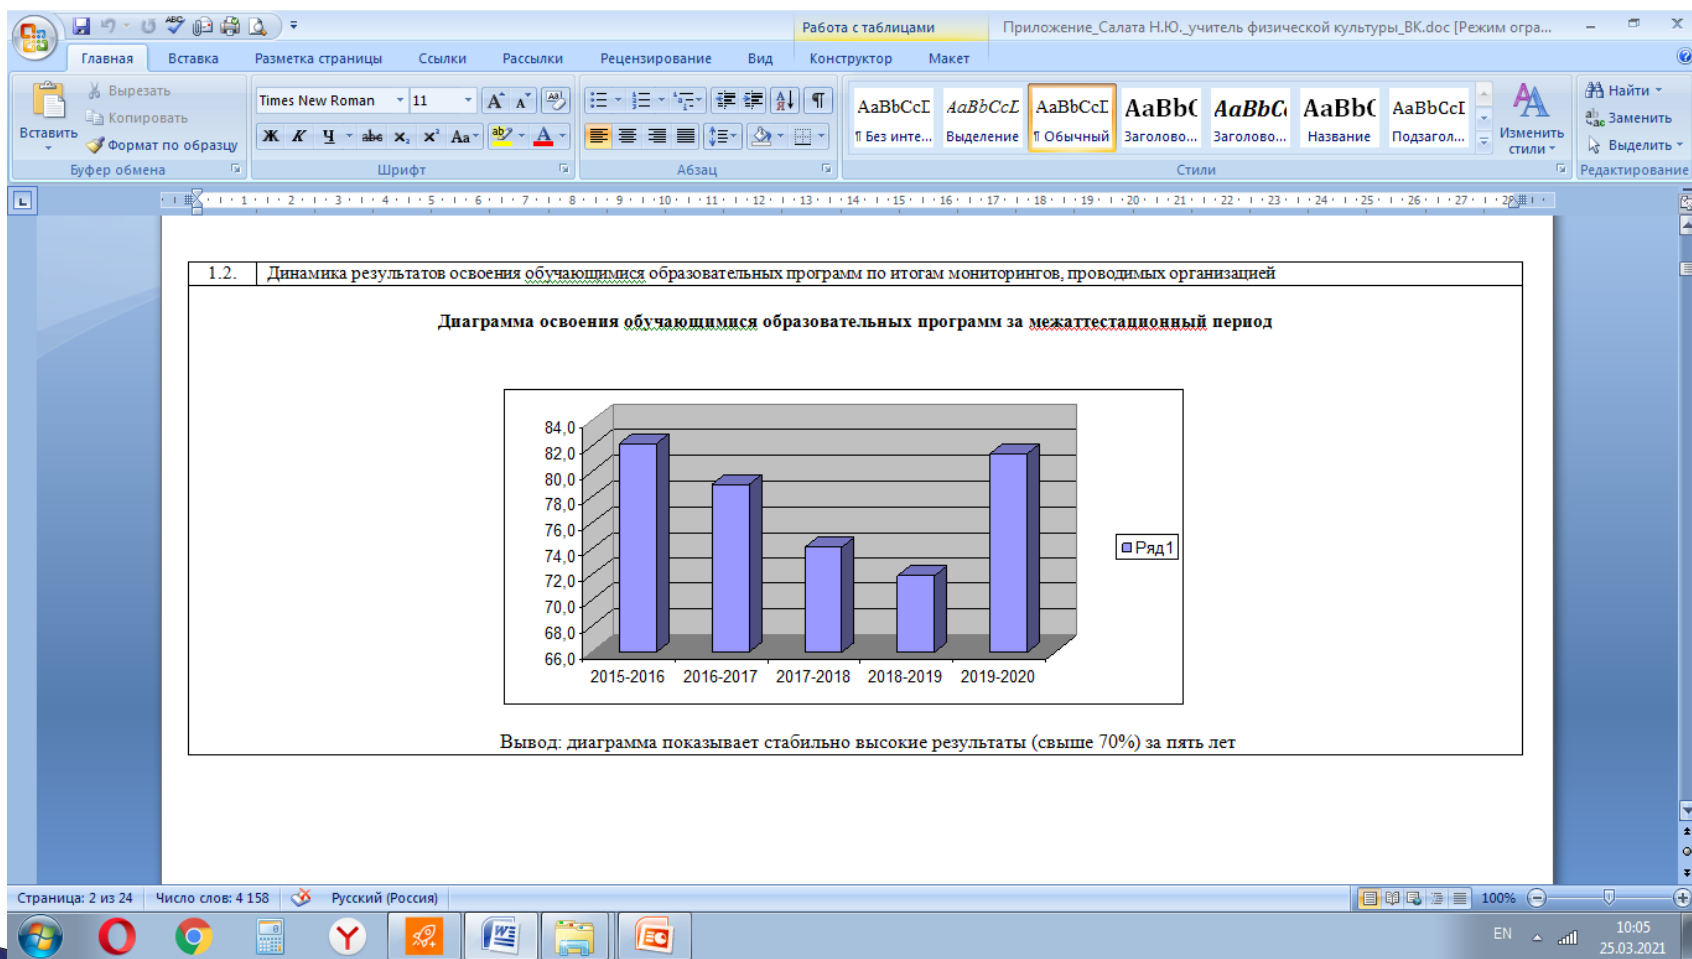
Работа с таблицами
Приложение_Салата Н.Ю._учитель физической культуры_ВК.doc [Режим огра...

Главная Вставка Разметка страницы Ссылки Рассылки Рецензирование Вид Конструктор Макет

Вставить
Вырезать
Копировать
Формат по образцу
Буфер обмена

Times New Roman 11
Шрифт

Абзац

AaBbCcI ¶ Без инте...
AaBbCcI Выделение
AaBbCcI ¶ Обычный
AaBbC Заголово...
AaBbC Заголово...
AaBbC Название
AaBbCcI Подзагол...
Изменить стили
Стили

Найти
Заменить
Выделить
Редактирование

| 1.2. | Динамика результатов освоения обучающимися образовательных программ по итогам мониторингов, проводимых организацией |
|---|---|

Диаграмма освоения обучающимися образовательных программ за межаттестационный период

84,0
82,0
80,0
78,0
76,0
74,0
72,0
70,0
68,0
66,0

2015-2016 2016-2017 2017-2018 2018-2019 2019-2020

Ряд1

Вывод: диаграмма показывает стабильно высокие результаты (свыше 70%) за пять лет

Страница: 2 из 24 Число слов: 4 158 Русский (Россия) 100%

EN 10:05 25.03.2021